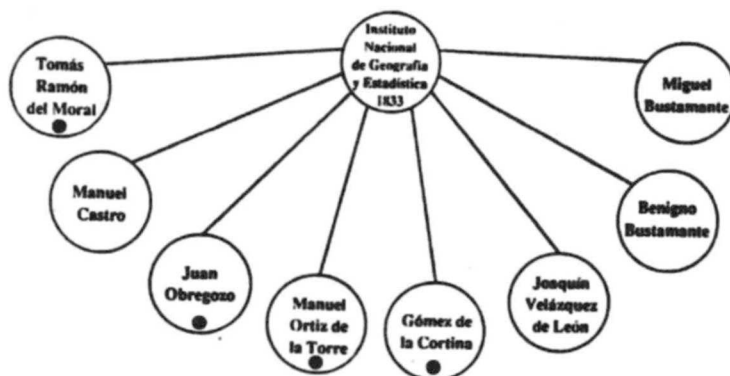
Instituto Nacional de Geografía y Estadística 1833

Tomás Ramón del Moral

Manuel Castro

Juan Obregozo

Manuel Ortiz de la Torre

Gómez de la Cortina

Joaquín Velázquez de León

Benigno Bustamante

Miguel Bustamante